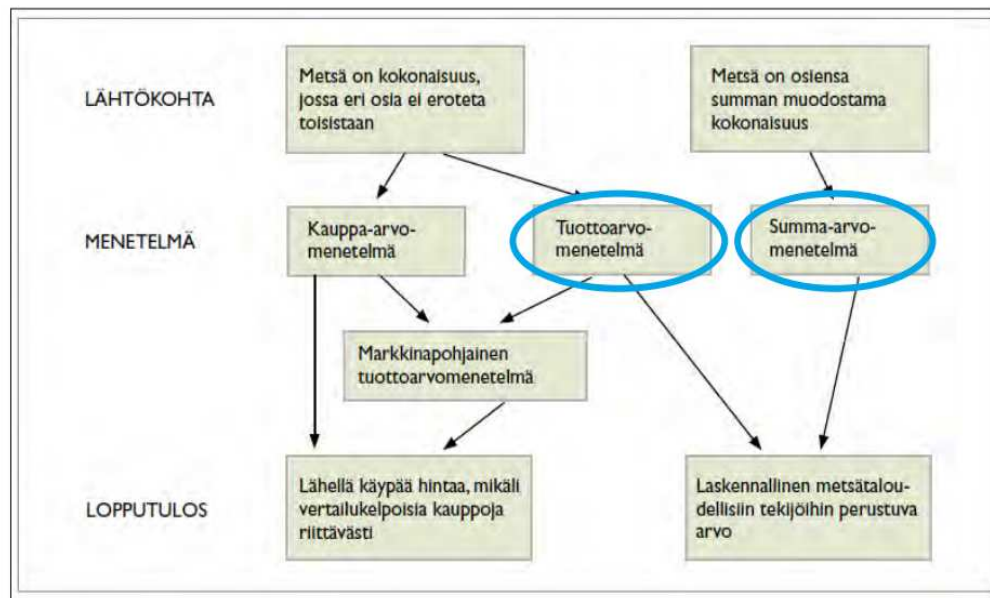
LÄHTÖKOHTA

Metsä on kokonaisuus, jossa eri osia ei eroteta toisistaan

Metsä on osiensa summan muodostama kokonaisuus

MENETELMÄ

Kauppa-arvomenetelmä

Tuottoarvomenetelmä

Summa-arvomenetelmä

Markkinapohjainen tuottoarvomenetelmä

LOPPUTULOS

Lähellä käypää hintaa, mikäli vertailukelpoisia kauppoja riittävästi

Laskennallinen metsätaloudellisiin tekijöihin perustuva arvo